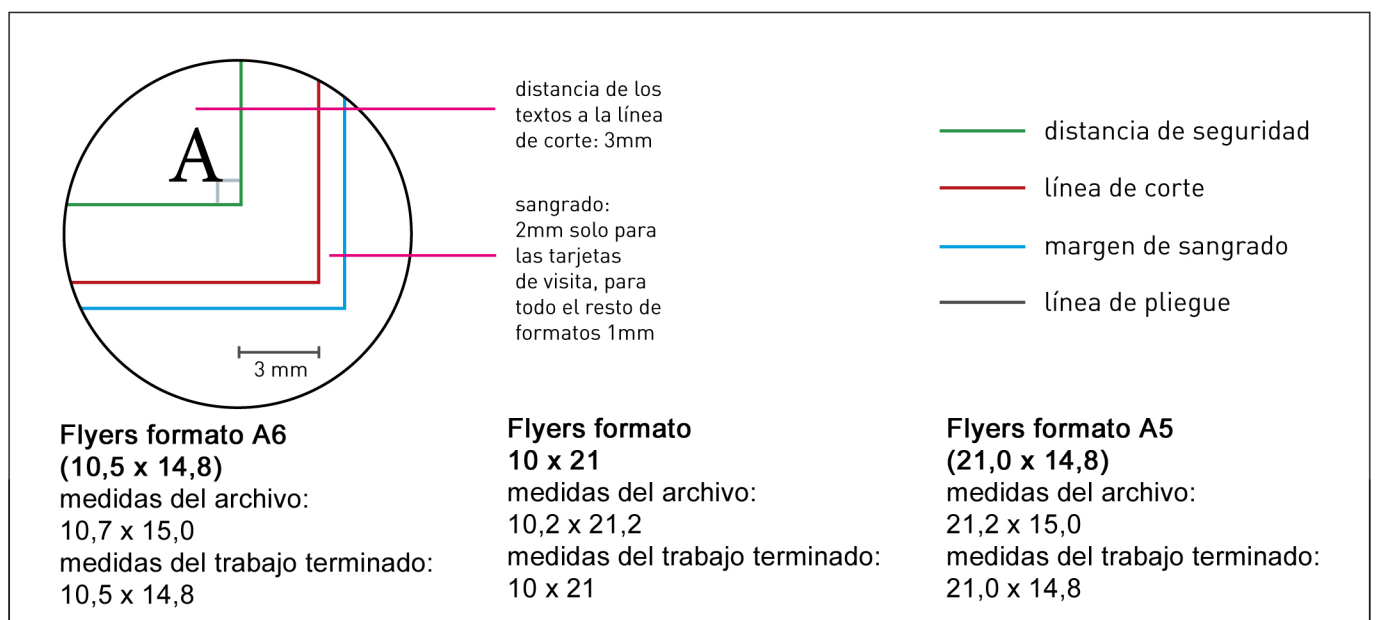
A

3 mm

distancia de los textos a la línea de corte: 3mm

sangrado: 2mm solo para las tarjetas de visita, para todo el resto de formatos 1mm

distancia de seguridad

línea de corte

margen de sangrado

línea de pliegue

**Flyers formato A6 (10,5 x 14,8)**
medidas del archivo:
10,7 x 15,0
medidas del trabajo terminado:
10,5 x 14,8

**Flyers formato 10 x 21**
medidas del archivo:
10,2 x 21,2
medidas del trabajo terminado:
10 x 21

**Flyers formato A5 (21,0 x 14,8)**
medidas del archivo:
21,2 x 15,0
medidas del trabajo terminado:
21,0 x 14,8